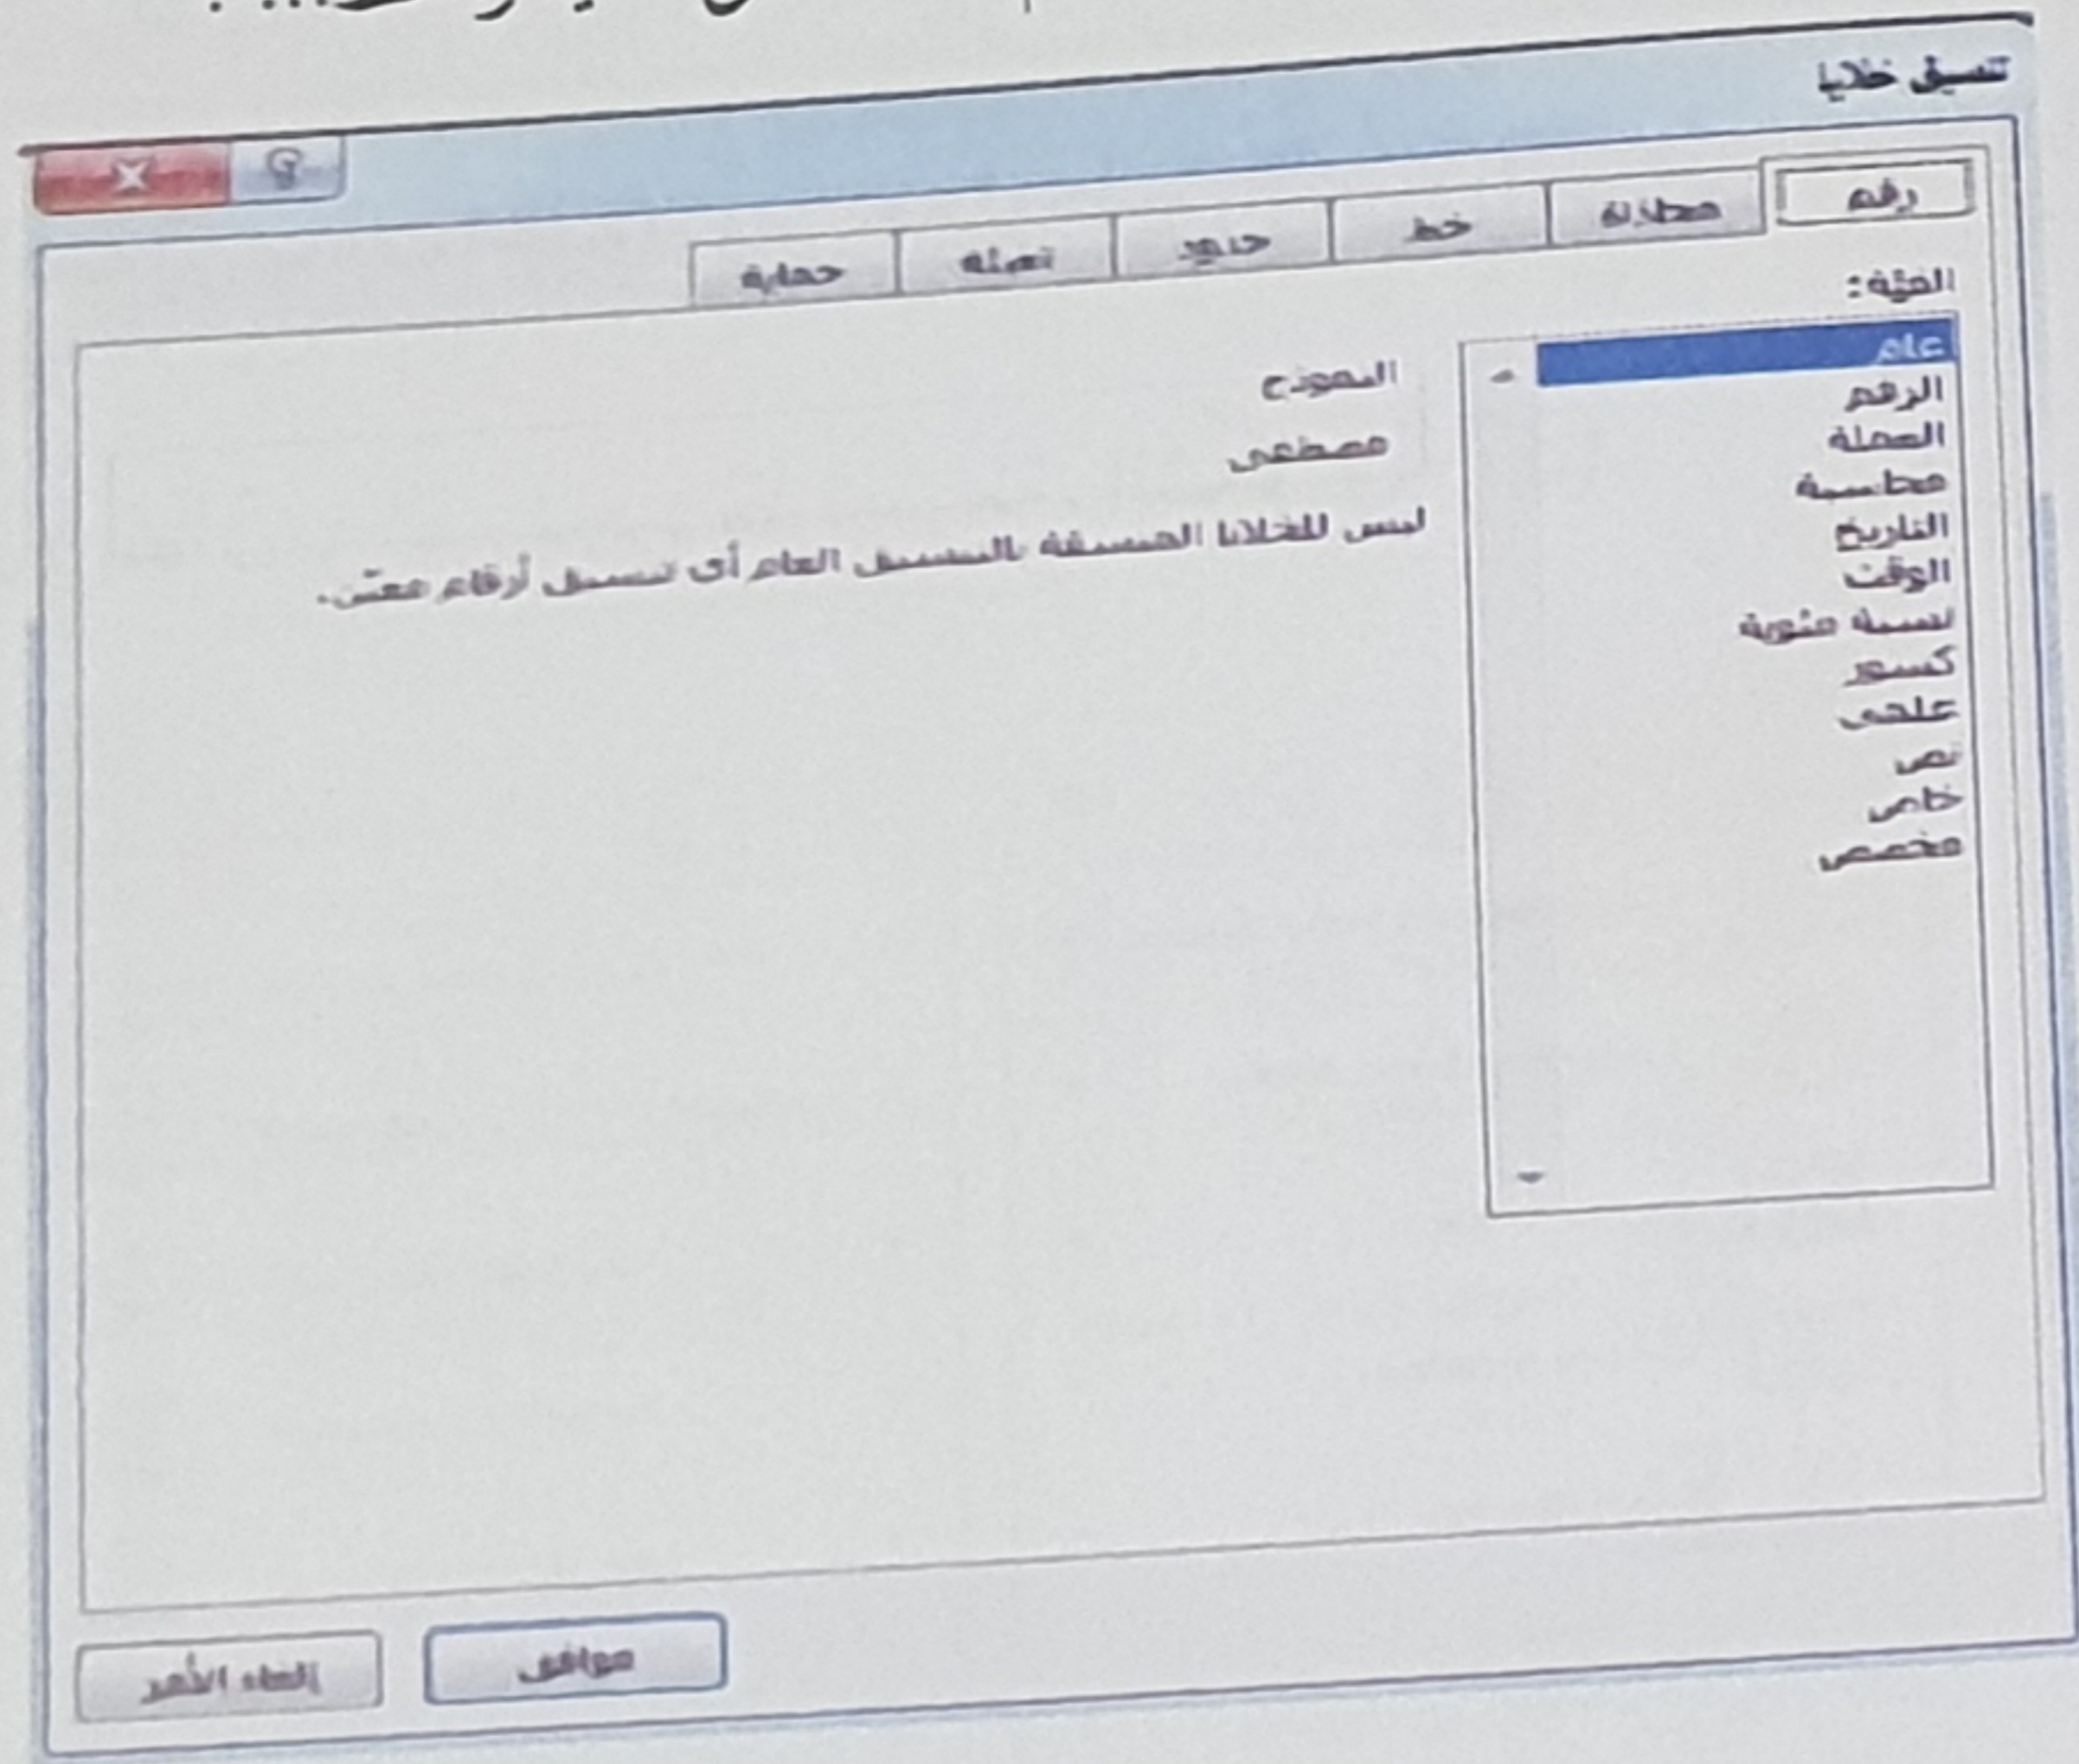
تنسيق خلايا

?

رقم
محاذاة
خط
حدود
تعبئة
حماية

الفئة:
عام
الرقم
العملة
محاسبة
التاريخ
الوقت
نسبة مئوية
كسور
علمي
نص
خاص
مخصص

النموذج
مصطفى

ليس للخلايا المنسقة بالتنسيق العام أي تنسيق أرقام معين.

موافق
إلغاء الأمر